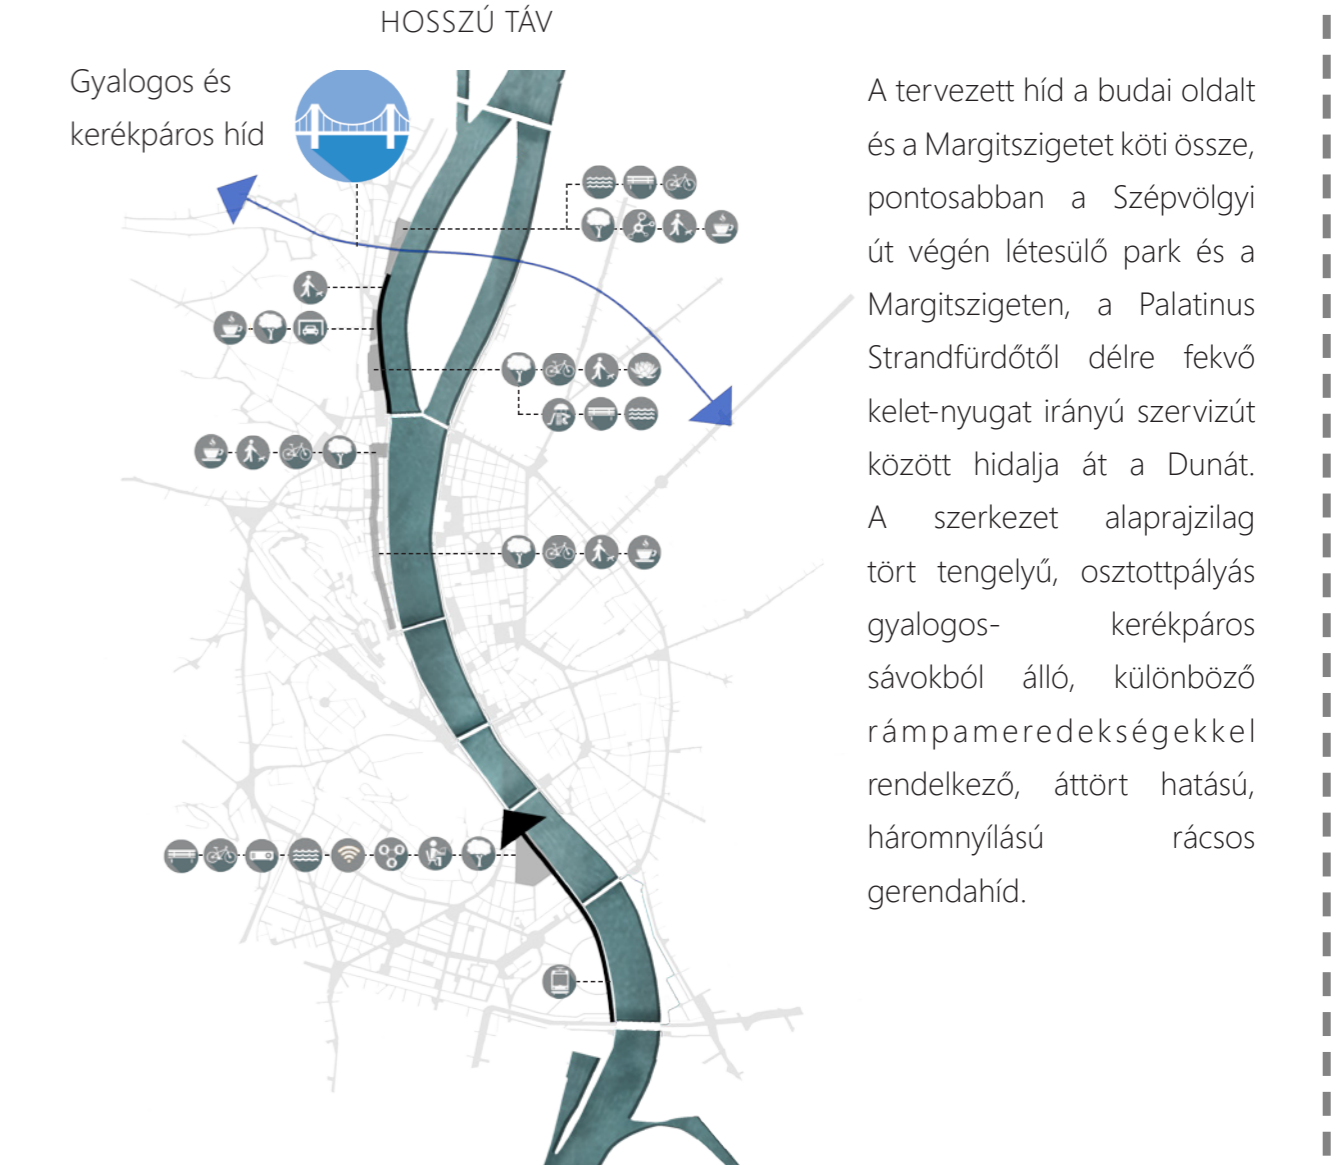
HOSSZÚ TÁV

Gyalogos és kerékpáros híd

A tervezett híd a budai oldalt és a Margitszigetet köti össze, pontosabban a Szépvölgyi út végén létesülő park és a Margitszigeten, a Palatinus Strandfürdőtől délre fekvő kelet-nyugat irányú szervizút között hidalja át a Dunát. A szerkezet alaprajzilag tört tengelyű, osztottpályás gyalogos- kerékpáros sávokból álló, különböző rámpameredekségekkel rendelkező, áttört hatású, háromnyílású rácsos gerendahíd.